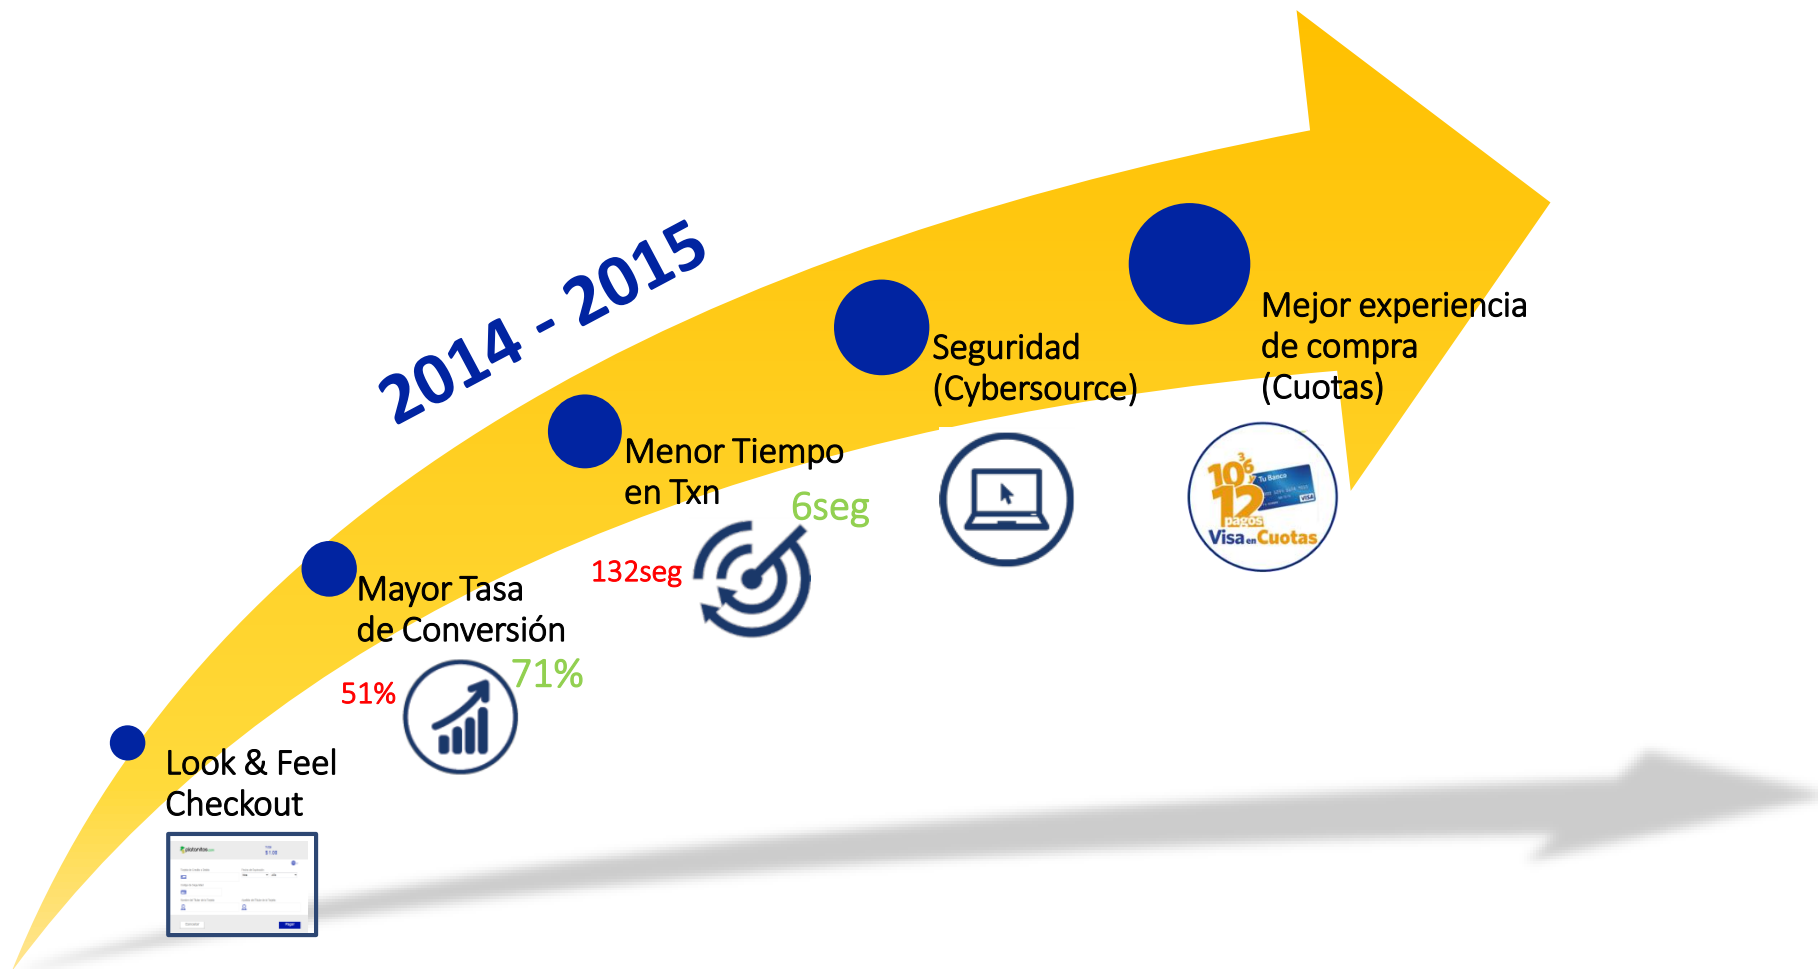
2014 - 2015

Look & Feel Checkout

Mayor Tasa de Conversión

51%

71%

Menor Tiempo en Txn

132seg

6seg

Seguridad (Cybersource)

Mejor experiencia de compra (Cuotas)

3 6 10 12 pagos

Tu Banco

VISA

Visa en Cuotas